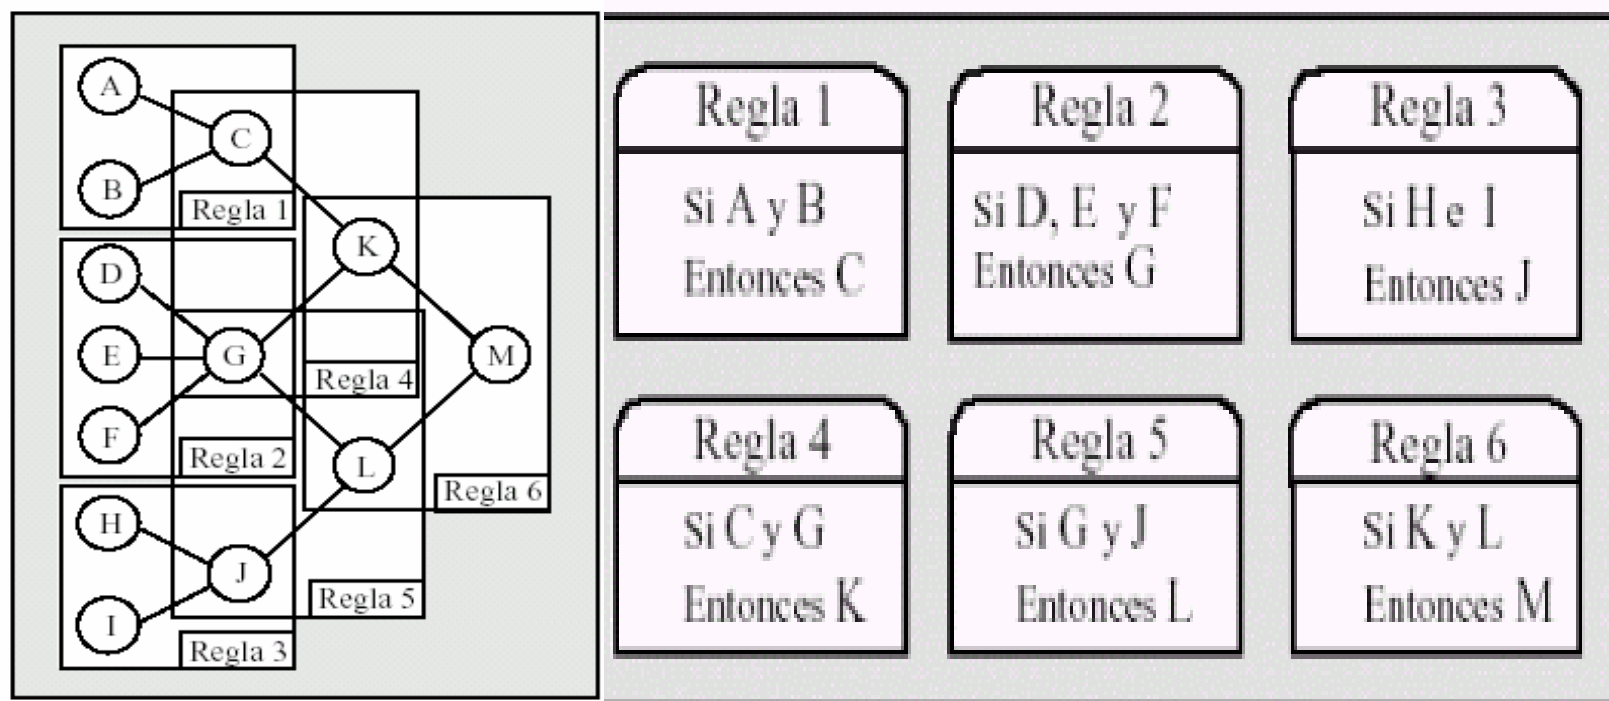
A
C
B
Regla 1
K
D
E
G
M
Regla 4
F
Regla 2
L
Regla 6
H
J
Regla 5
I
Regla 3

Regla 1
Si A y B
Entonces C

Regla 2
Si D, E y F
Entonces G

Regla 3
Si H e I
Entonces J

Regla 4
Si C y G
Entonces K

Regla 5
Si G y J
Entonces L

Regla 6
Si K y L
Entonces M